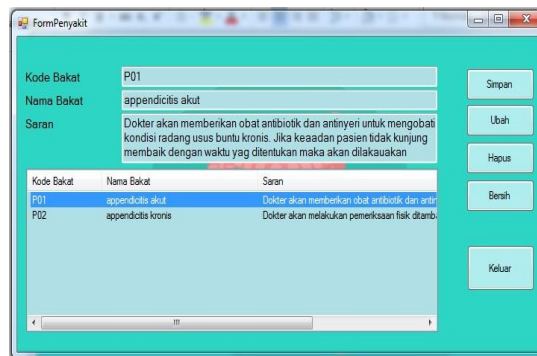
FormPenyakit

Kode Bakat
P01
Nama Bakat
appendicitis akut
Saran
Dokter akan memberikan obat antibiotik dan antinyeri untuk mengobati kondisi radang usus buntu kronis. Jika keadaan pasien tidak kunjung membaik dengan waktu yag ditentukan maka akan dilakauakan

Simpan
Ubah
Hapus
Bersih
Keluar

| Kode Bakat | Nama Bakat | Saran |
|---|---|---|
| P01 | appendicitis akut | Dokter akan memberikan obat antibiotik dan antin |
| P02 | appendicitis kronis | Dokter akan melakukan pemeriksaan fisik ditamb |